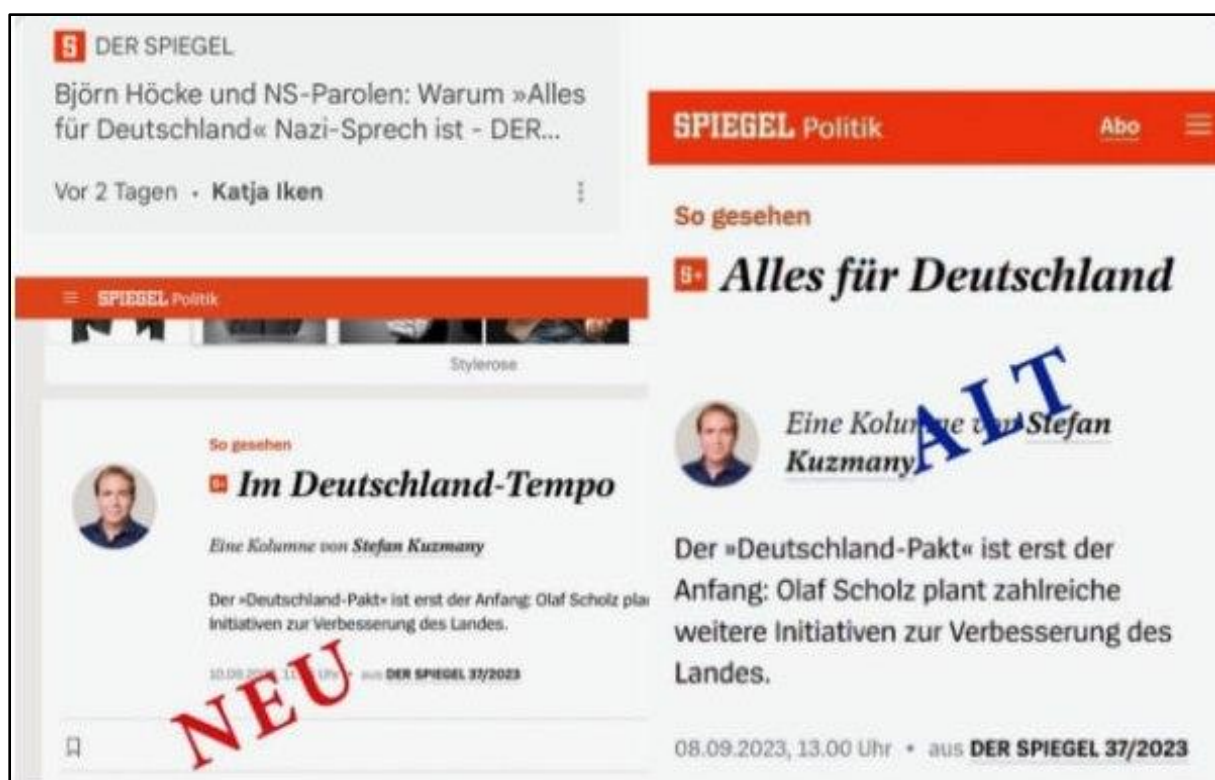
S DER SPIEGEL

Björn Höcke und NS-Parolen: Warum »Alles für Deutschland« Nazi-Sprech ist - DER...

Vor 2 Tagen · Katja Iken

SPIEGEL Politik

Stylerose

So gesehen

S+ Im Deutschland-Tempo

Eine Kolumne von Stefan Kuzmany

Der »Deutschland-Pakt« ist erst der Anfang: Olaf Scholz pla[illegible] Initiativen zur Verbesserung des Landes.

10.09.20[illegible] 1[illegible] Uhr · aus DER SPIEGEL 37/2023

NEU

SPIEGEL Politik

Abo

So gesehen

S+ Alles für Deutschland

Eine Kolum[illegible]e v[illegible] Stefan Kuzmany

ALT

Der »Deutschland-Pakt« ist erst der Anfang: Olaf Scholz plant zahlreiche weitere Initiativen zur Verbesserung des Landes.

08.09.2023, 13.00 Uhr · aus DER SPIEGEL 37/2023